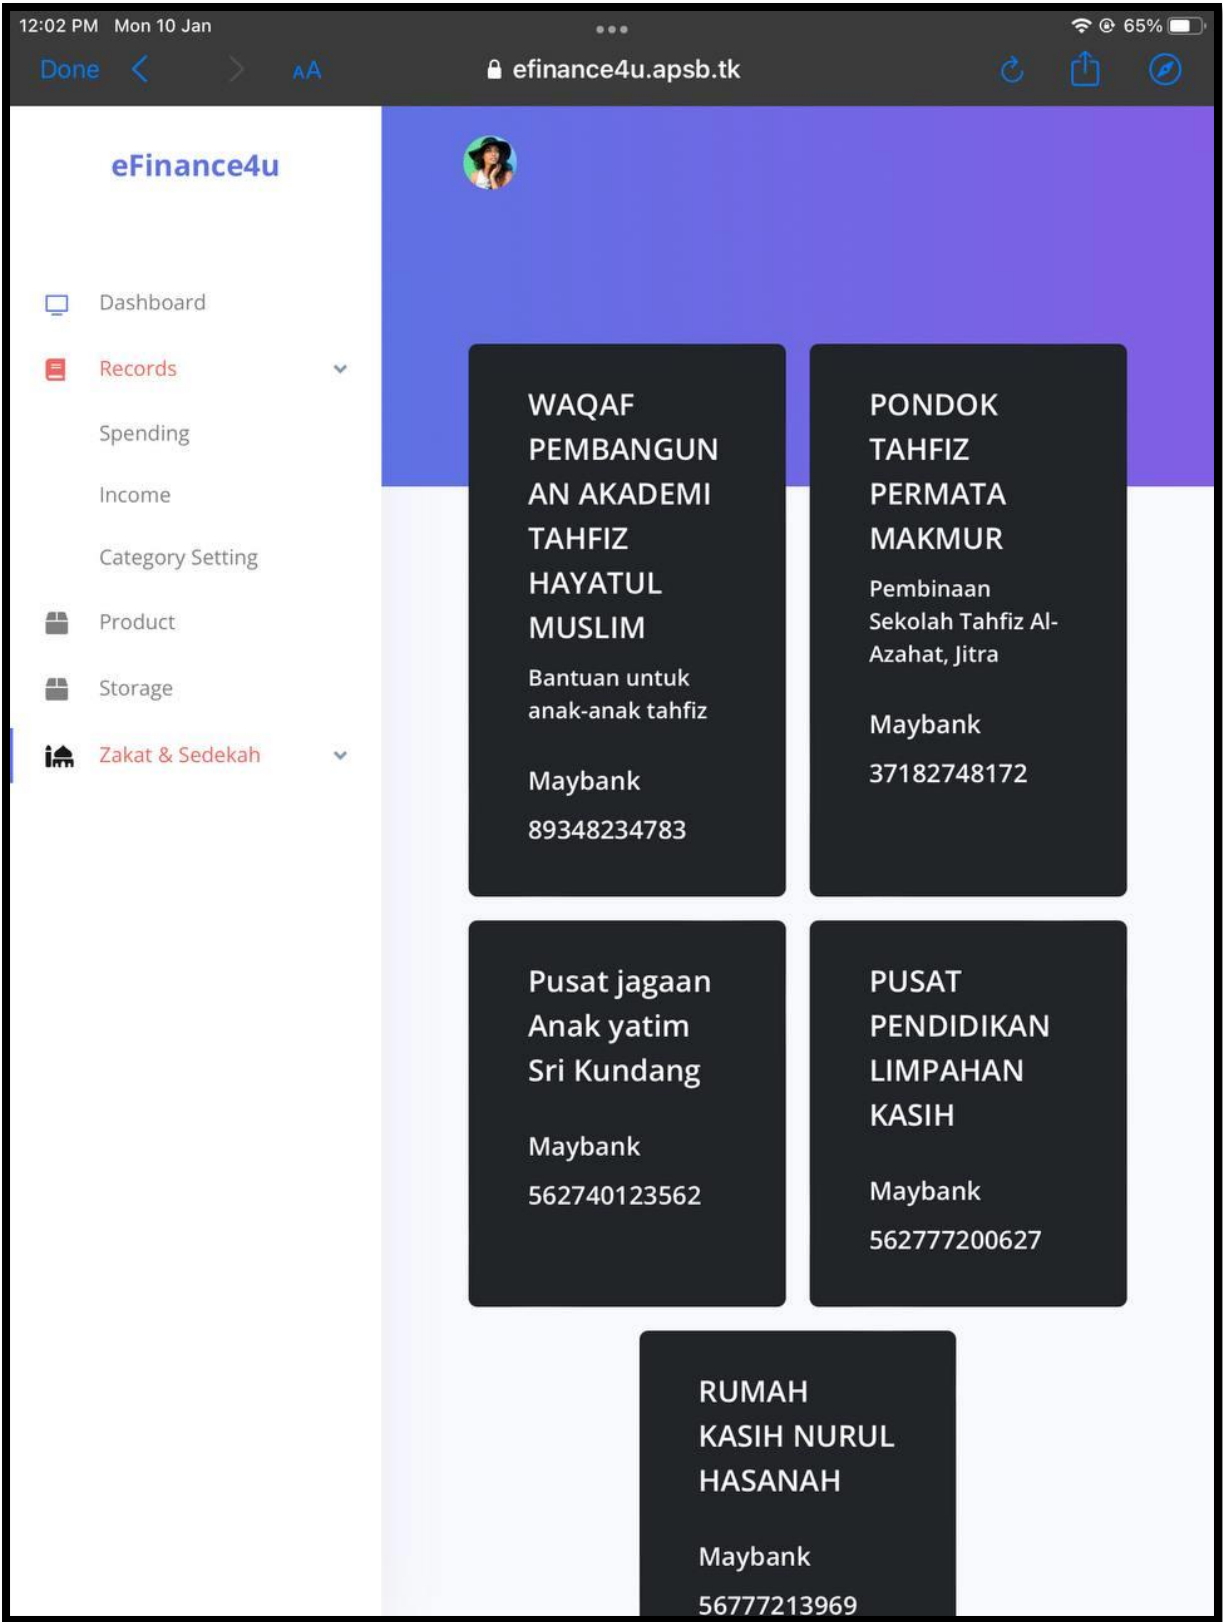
12:02 PM Mon 10 Jan

65%

Done

AA

efinance4u.apsb.tk

eFinance4u

Dashboard

Records

Spending

Income

Category Setting

Product

Storage

Zakat & Sedekah

WAQAF PEMBANGUNAN AKADEMI TAHFIZ HAYATUL MUSLIM

Bantuan untuk anak-anak tahfiz

Maybank

89348234783

PONDOK TAHFIZ PERMATA MAKMUR

Pembinaan Sekolah Tahfiz Al-Azahat, Jitra

Maybank

37182748172

Pusat jagaan Anak yatim Sri Kundang

Maybank

562740123562

PUSAT PENDIDIKAN LIMPAHAN KASIH

Maybank

562777200627

RUMAH KASIH NURUL HASANAH

Maybank

56777213969